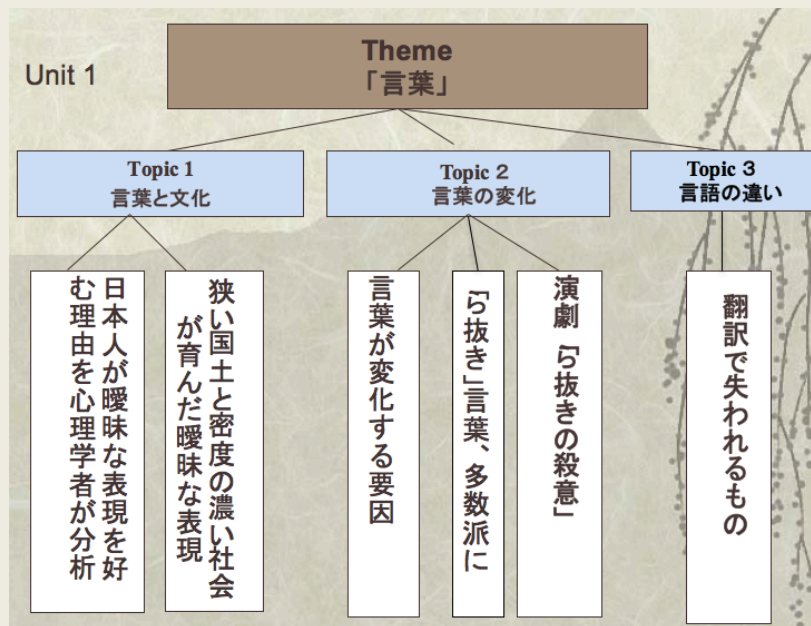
Unit 1

Theme
「言葉」

Topic 1
言葉と文化

Topic 2
言葉の変化

Topic 3
言語の違い

日本人が曖昧な表現を好む理由を心理学者が分析

狭い国土と密度の濃い社会が育んだ曖昧な表現

言葉が変化する要因

「ら抜き」言葉、多数派に

演劇「ら抜きの殺意」

翻訳で失われるもの